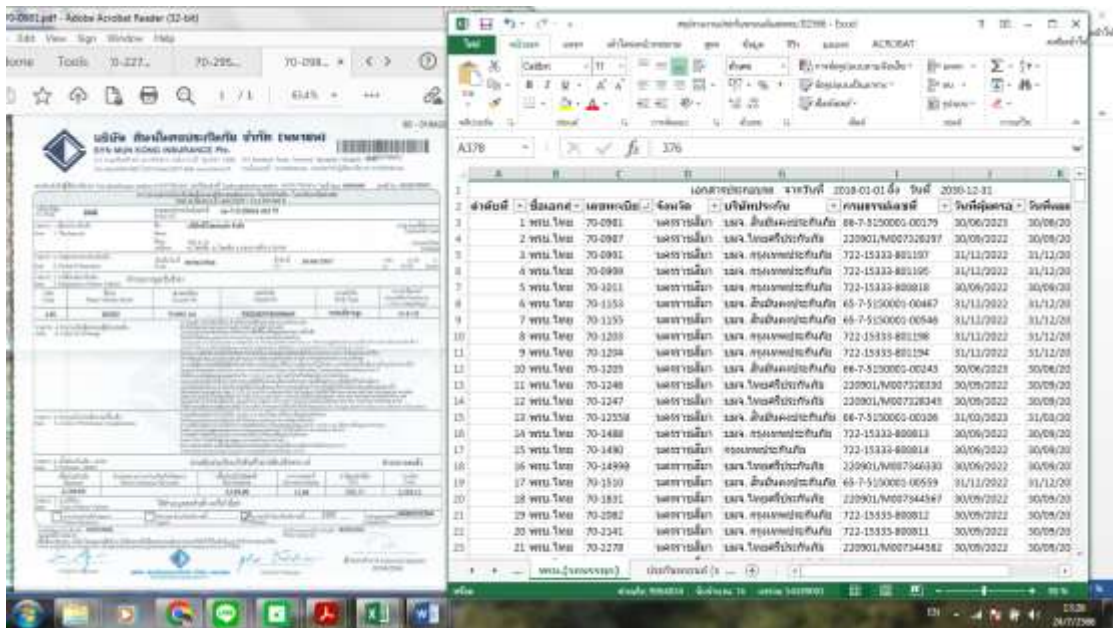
70-0981.pdf - Adobe Acrobat Reader (32-bit)
Edit View Sign Window Help
Home Tools 70-227... 70-295... 70-098... × < > ?
1 / 1 63.4%

บริษัท สินมั่นคงประกันภัย จำกัด (มหาชน)
SYN MUN KONG INSURANCE Plc.

A378 376

| | A | B | C | D | E | F | G |
|---|---|---|---|---|---|---|---|
| 1 | | | | เอกสารประกอบรถ จากวันที่ 2018-01-01 ถึง วันที่ 2030-12-31 | | | |
| 2 | ลำดับที่ | ชื่อเอกสาร | เลขทะเบียน | จังหวัด | บริษัทประกัน | กรมธรรม์เลขที่ | วันที่คุ้มครอง |
| 3 | 1 | พรบ.ใหม่ | 70-0981 | นครราชสีมา | บมจ. สินมั่นคงประกันภัย | 66-7-5150001-00179 | 30/06/2023 |
| 4 | 2 | พรบ.ใหม่ | 70-0987 | นครราชสีมา | บมจ. ไทยศรีประกันภัย | 220901/M007326297 | 30/09/2023 |
| 5 | 3 | พรบ.ใหม่ | 70-0991 | นครราชสีมา | บมจ. กรุงเทพประกันภัย | 722-15333-801197 | 31/12/2022 |
| 6 | 4 | พรบ.ใหม่ | 70-0999 | นครราชสีมา | บมจ. กรุงเทพประกันภัย | 722-15333-801195 | 31/12/2022 |
| 7 | 5 | พรบ.ใหม่ | 70-1011 | นครราชสีมา | บมจ. กรุงเทพประกันภัย | 722-15333-800818 | 30/06/2023 |
| 8 | 6 | พรบ.ใหม่ | 70-1153 | นครราชสีมา | บมจ. สินมั่นคงประกันภัย | 65-7-5150001-00467 | 31/12/2022 |
| 9 | 7 | พรบ.ใหม่ | 70-1155 | นครราชสีมา | บมจ. สินมั่นคงประกันภัย | 65-7-5150001-00546 | 31/12/2022 |
| 10 | 8 | พรบ.ใหม่ | 70-1203 | นครราชสีมา | บมจ. กรุงเทพประกันภัย | 722-15333-801198 | 31/12/2022 |
| 11 | 9 | พรบ.ใหม่ | 70-1204 | นครราชสีมา | บมจ. กรุงเทพประกันภัย | 722-15333-801194 | 31/12/2022 |
| 12 | 10 | พรบ.ใหม่ | 70-1205 | นครราชสีมา | บมจ. สินมั่นคงประกันภัย | 66-7-5150001-00243 | 30/06/2023 |
| 13 | 11 | พรบ.ใหม่ | 70-1246 | นครราชสีมา | บมจ. ไทยศรีประกันภัย | 220901/M007328330 | 30/09/2023 |
| 14 | 12 | พรบ.ใหม่ | 70-1247 | นครราชสีมา | บมจ. ไทยศรีประกันภัย | 220901/M007328345 | 30/09/2023 |
| 15 | 13 | พรบ.ใหม่ | 70-12558 | นครราชสีมา | บมจ. สินมั่นคงประกันภัย | 66-7-5150001-00106 | 31/03/2023 |
| 16 | 14 | พรบ.ใหม่ | 70-1488 | นครราชสีมา | บมจ. กรุงเทพประกันภัย | 722-15333-800813 | 30/06/2023 |
| 17 | 15 | พรบ.ใหม่ | 70-1490 | นครราชสีมา | กรุงเทพประกันภัย | 722-15333-800814 | 30/06/2023 |
| 18 | 16 | พรบ.ใหม่ | 70-14999 | นครราชสีมา | บมจ. ไทยศรีประกันภัย | 220901/M007346330 | 30/09/2023 |
| 19 | 17 | พรบ.ใหม่ | 70-1510 | นครราชสีมา | บมจ. สินมั่นคงประกันภัย | 65-7-5150001-00559 | 31/12/2022 |
| 20 | 18 | พรบ.ใหม่ | 70-1831 | นครราชสีมา | บมจ. ไทยศรีประกันภัย | 220901/M007344567 | 30/09/2023 |
| 21 | 19 | พรบ.ใหม่ | 70-2082 | นครราชสีมา | บมจ. กรุงเทพประกันภัย | 722-15333-800812 | 30/09/2022 |
| 22 | 20 | พรบ.ใหม่ | 70-2141 | นครราชสีมา | บมจ. กรุงเทพประกันภัย | 722-15333-800811 | 30/09/2022 |
| 23 | 21 | พรบ.ใหม่ | 70-2278 | นครราชสีมา | บมจ. ไทยศรีประกันภัย | 220901/M007344582 | 30/09/2023 |

ACROBAT
Calibri 11
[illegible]
13:26
24/7/2566